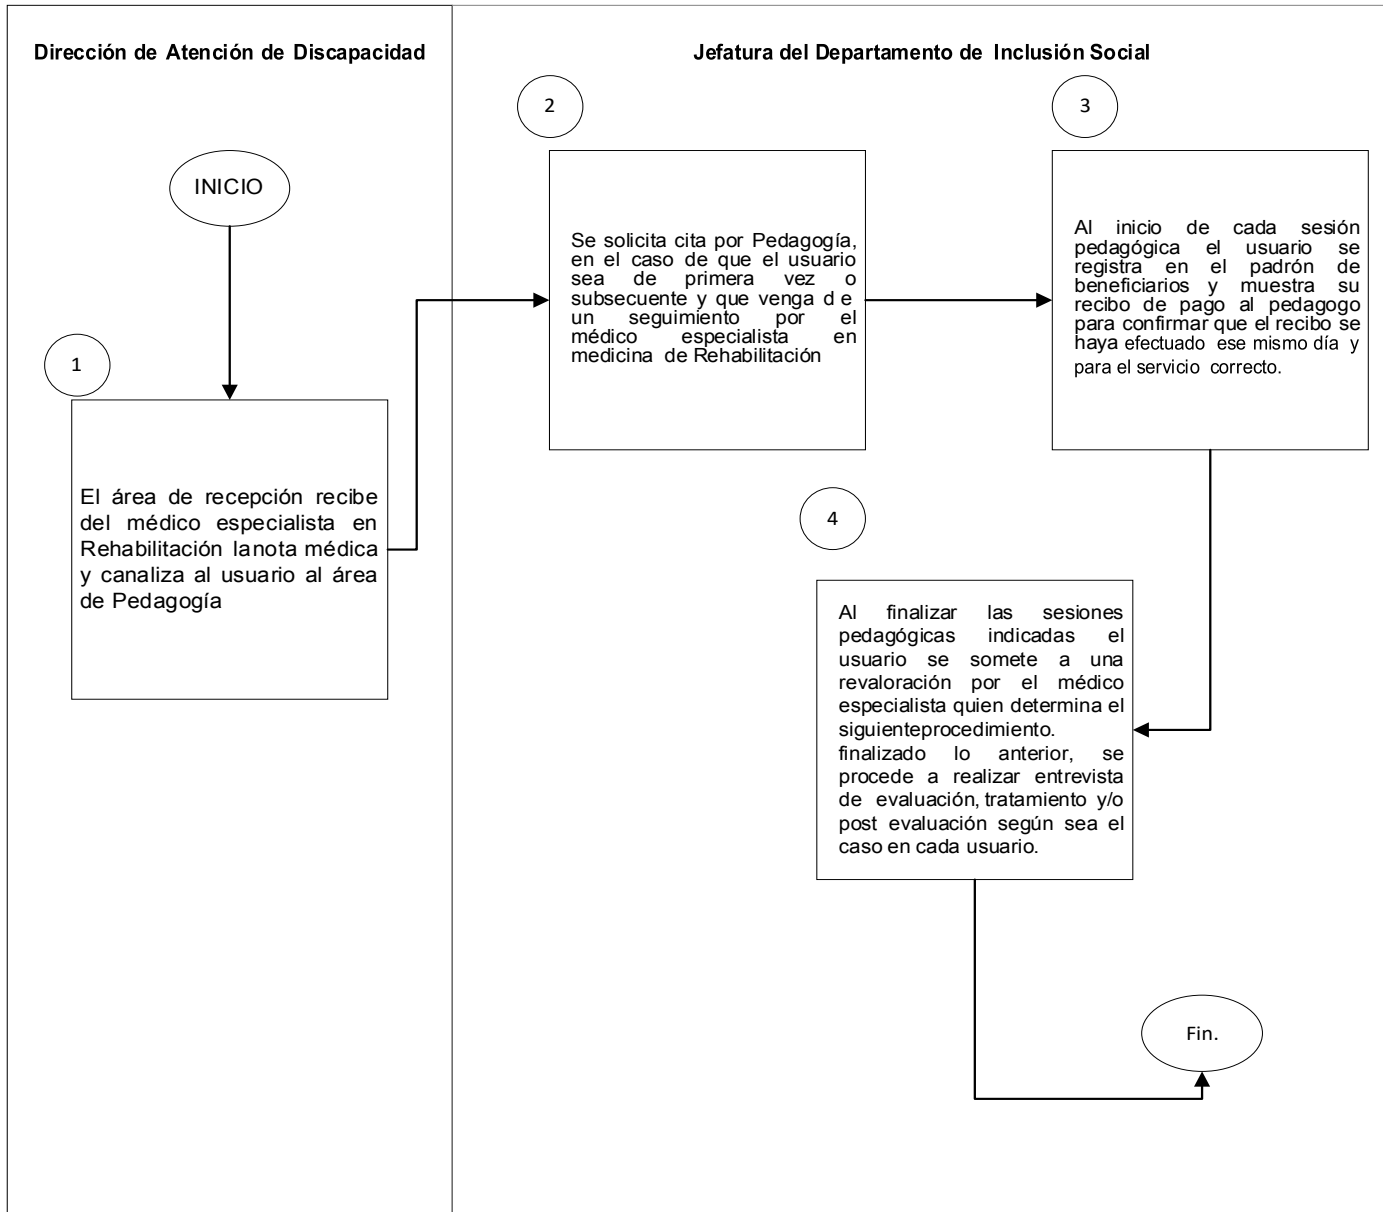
Dirección de Atención de Discapacidad

Jefatura del Departamento de Inclusión Social

INICIO

1

El área de recepción recibe del médico especialista en Rehabilitación lanota médica y canaliza al usuario al área de Pedagogía

2

Se solicita cita por Pedagogía, en el caso de que el usuario sea de primera vez o subsecuente y que venga d e un seguimiento por el médico especialista en medicina de Rehabilitación

3

Al inicio de cada sesión pedagógica el usuario se registra en el padrón de beneficiarios y muestra su recibo de pago al pedagogo para confirmar que el recibo se haya efectuado ese mismo día y para el servicio correcto.

4

Al finalizar las sesiones pedagógicas indicadas el usuario se somete a una revaloración por el médico especialista quien determina el siguienteprocedimiento. finalizado lo anterior, se procede a realizar entrevista de evaluación, tratamiento y/o post evaluación según sea el caso en cada usuario.

Fin.